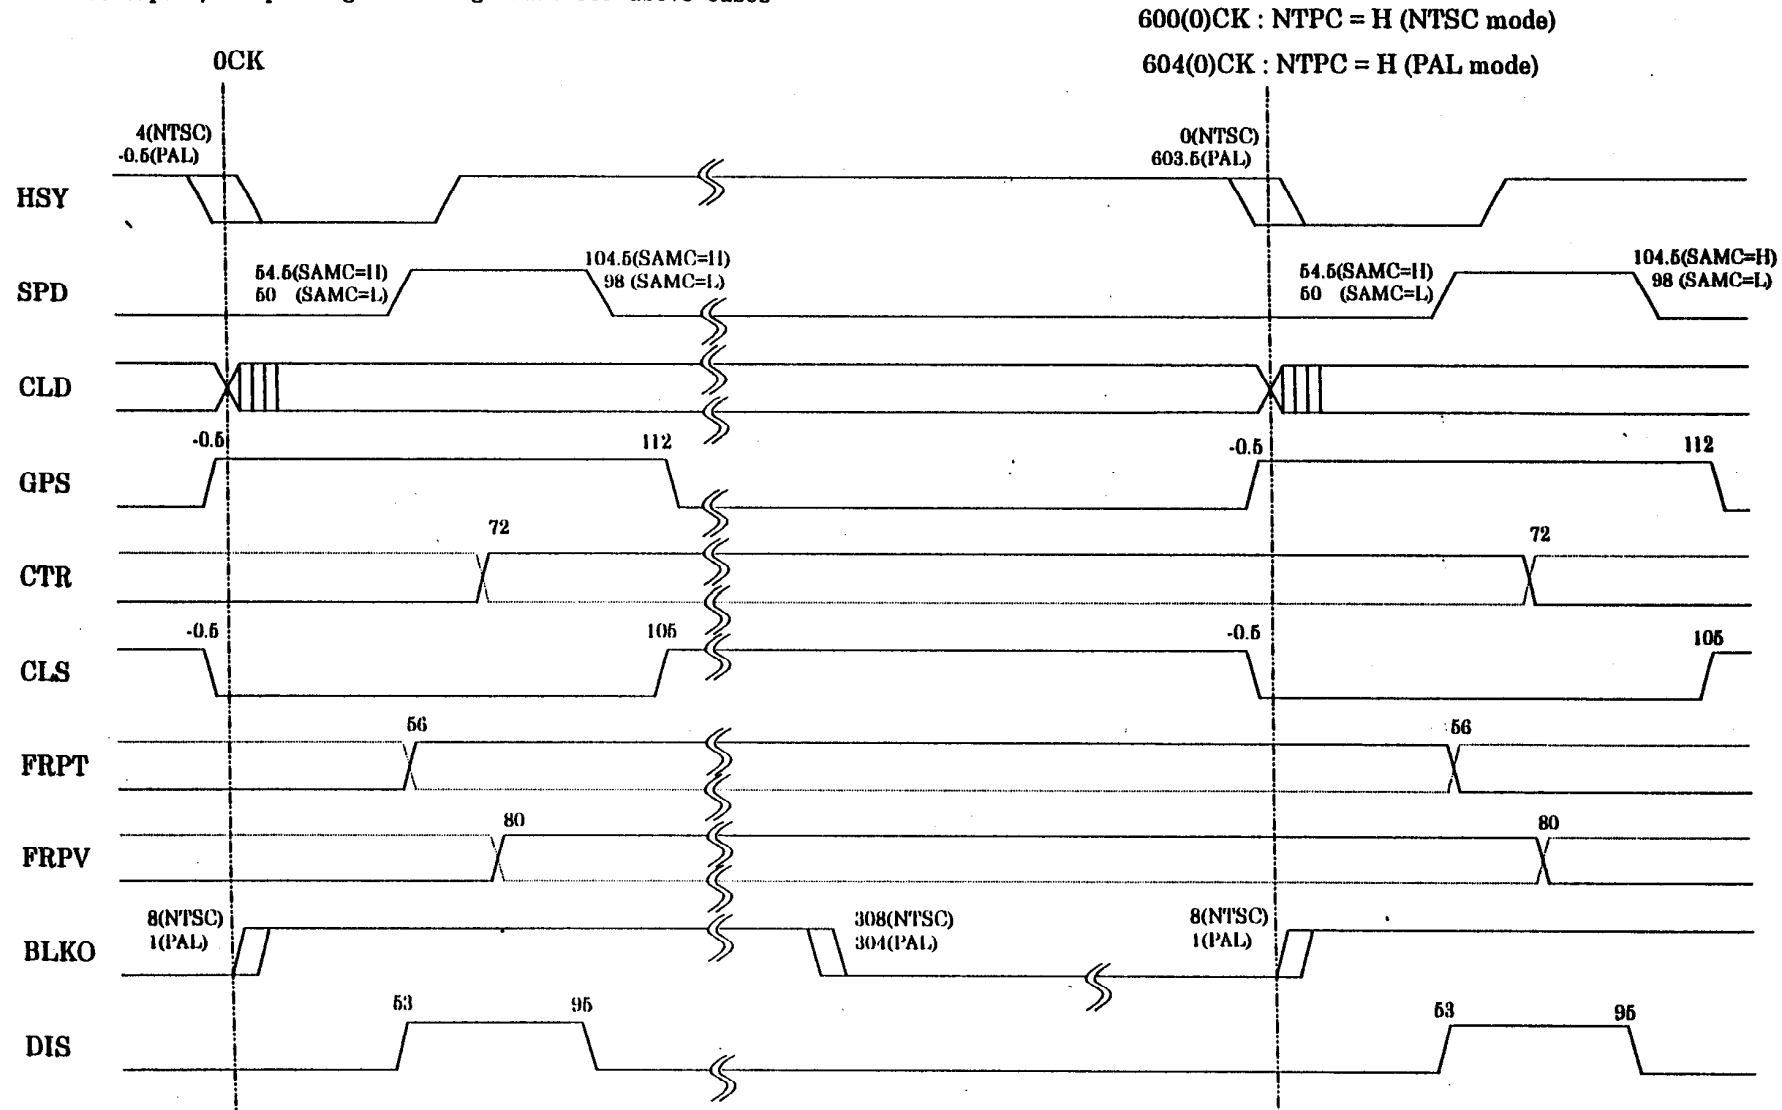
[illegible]

600(0)CK : NTPC = H (NTSC mode)

604(0)CK : NTPC = H (PAL mode)

0CK

4(NTSC)
-0.5(PAL)

0(NTSC)
603.5(PAL)

HSY

54.5(SAMC=H)
50 (SAMC=L)

104.5(SAMC=H)
98 (SAMC=L)

54.5(SAMC=H)
50 (SAMC=L)

104.5(SAMC=H)
98 (SAMC=L)

SPD

CLD

-0.5

112

-0.5

112

GPS

72

72

CTR

-0.5

105

-0.5

105

CLS

56

56

FRPT

80

80

FRPV

8(NTSC)
1(PAL)

308(NTSC)
304(PAL)

8(NTSC)
1(PAL)

BLKO

53

95

53

95

DIS